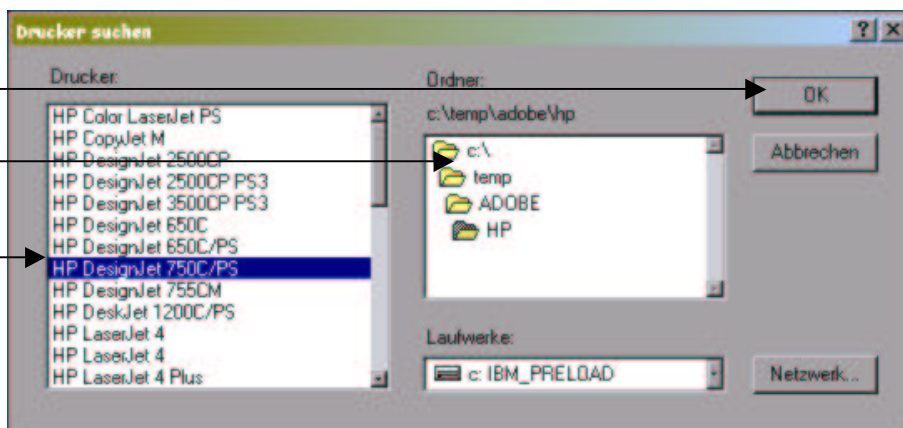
Drucker suchen

?

Drucker:

HP Color LaserJet PS
HP CopyJet M
HP DesignJet 2500CP
HP DesignJet 2500CP PS3
HP DesignJet 3500CP PS3
HP DesignJet 650C
HP DesignJet 650C/PS
HP DesignJet 750C/PS
HP DesignJet 755CM
HP DeskJet 1200C/PS
HP LaserJet 4
HP LaserJet 4
HP LaserJet 4 Plus

Ordner:

c:\temp\adobe\hp

c:\
temp
ADOBE
HP

Laufwerke:

c: IBM_PRELOAD

OK

Abbrechen

Netzwerk...